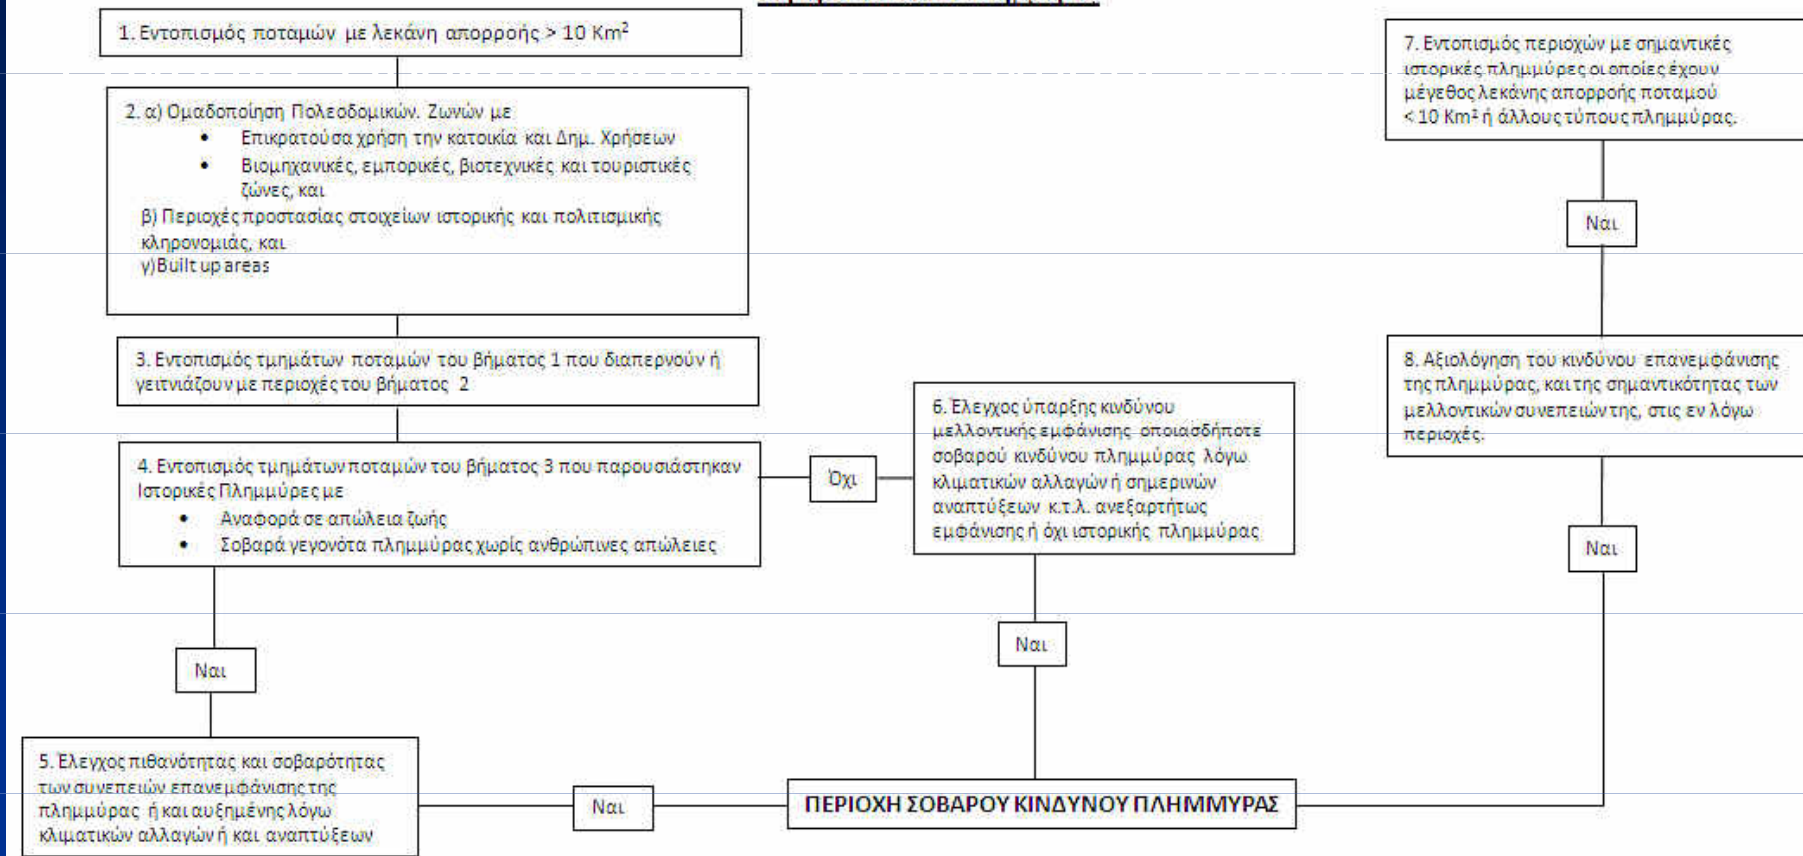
1. Εντοπισμός ποταμών με λεκάνη απορροής > 10 Km²

2. α) Ομαδοποίηση Πολεοδομικών. Ζωνών με
• Επικρατούσα χρήση την κατοικία και Δημ. Χρήσεων
• Βιομηχανικές, εμπορικές, βιοτεχνικές και τουριστικές ζώνες, και
β) Περιοχές προστασίας στοιχείων ιστορικής και πολιτισμικής κληρονομιάς, και
γ)Built up areas

3. Εντοπισμός τμημάτων ποταμών του βήματος 1 που διαπερνούν ή γειτνιάζουν με περιοχές του βήματος 2

4. Εντοπισμός τμημάτων ποταμών του βήματος 3 που παρουσιάστηκαν Ιστορικές Πλημμύρες με
• Αναφορά σε απώλεια ζωής
• Σοβαρά γεγονότα πλημμύρας χωρίς ανθρώπινες απώλειες

Όχι

6. Έλεγχος ύπαρξης κινδύνου μελλοντικής εμφάνισης οποιασδήποτε σοβαρού κινδύνου πλημμύρας λόγω κλιματικών αλλαγών ή σημερινών αναπτύξεων κ.τ.λ. ανεξαρτήτως εμφάνισης ή όχι ιστορικής πλημμύρας

7. Εντοπισμός περιοχών με σημαντικές ιστορικές πλημμύρες οι οποίες έχουν μέγεθος λεκάνης απορροής ποταμού < 10 Km² ή άλλους τύπους πλημμύρας.

Ναι

8. Αξιολόγηση του κινδύνου επανεμφάνισης της πλημμύρας, και της σημαντικότητας των μελλοντικών συνεπειών της, στις εν λόγω περιοχές.

Ναι

Ναι

Ναι

5. Έλεγχος πιθανότητας και σοβαρότητας των συνεπειών επανεμφάνισης της πλημμύρας ή και αυξημένης λόγω κλιματικών αλλαγών ή και αναπτύξεων

Ναι

ΠΕΡΙΟΧΗ ΣΟΒΑΡΟΥ ΚΙΝΔΥΝΟΥ ΠΛΗΜΜΥΡΑΣ